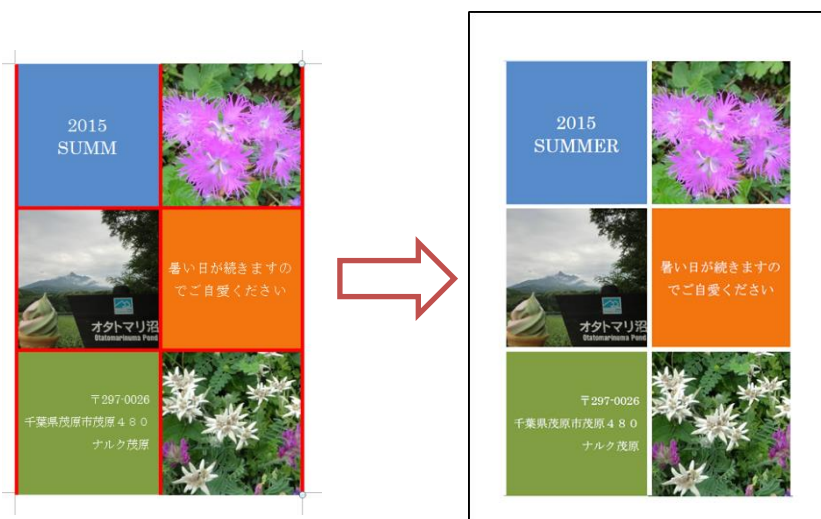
2015
SUMM

暑い日が続きますのでご自愛ください

オタトマリ沼
Otatomarinuma Pond

〒297-0026
千葉県茂原市茂原４８０
ナルク茂原

2015
SUMMER

暑い日が続きますのでご自愛ください

オタトマリ沼
Otatomarinuma Pond

〒297-0026
千葉県茂原市茂原４８０
ナルク茂原